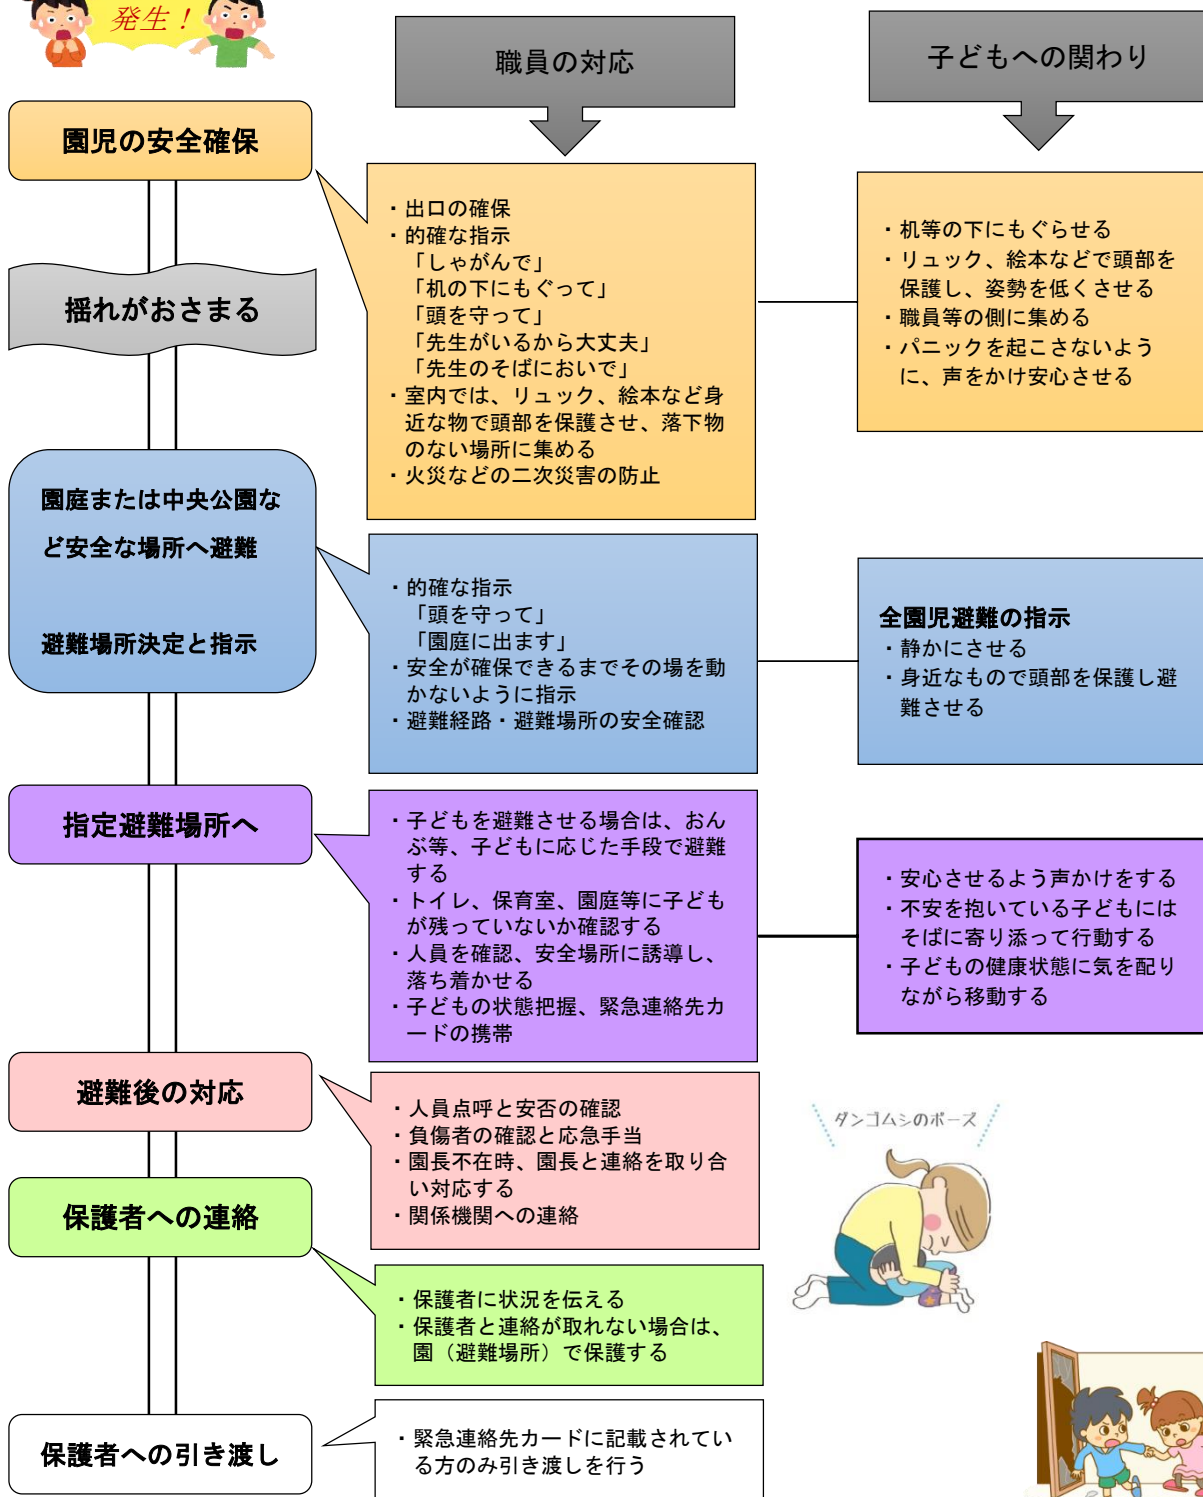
発生！

職員の対応

子どもへの関わり

園児の安全確保

・出口の確保
・的確な指示
「しゃがんで」
「机の下にもぐって」
「頭を守って」
「先生がいるから大丈夫」
「先生のそばにおいで」
・室内では、リュック、絵本など身近な物で頭部を保護させ、落下物のない場所に集める
・火災などの二次災害の防止

・机等の下にもぐらせる
・リュック、絵本などで頭部を保護し、姿勢を低くさせる
・職員等の側に集める
・パニックを起こさないように、声をかけ安心させる

揺れがおさまる

園庭または中央公園など安全な場所へ避難

避難場所決定と指示

・的確な指示
「頭を守って」
「園庭に出ます」
・安全が確保できるまでその場を動かないように指示
・避難経路・避難場所の安全確認

全園児避難の指示
・静かにさせる
・身近なもので頭部を保護し避難させる

指定避難場所へ

・子どもを避難させる場合は、おんぶ等、子どもに応じた手段で避難する
・トイレ、保育室、園庭等に子どもが残っていないか確認する
・人員を確認、安全場所に誘導し、落ち着かせる
・子どもの状態把握、緊急連絡先カードの携帯

・安心させるよう声かけをする
・不安を抱いている子どもにはそばに寄り添って行動する
・子どもの健康状態に気を配りながら移動する

避難後の対応

・人員点呼と安否の確認
・負傷者の確認と応急手当
・園長不在時、園長と連絡を取り合い対応する
・関係機関への連絡

ダンゴムシのポーズ

保護者への連絡

・保護者に状況を伝える
・保護者と連絡が取れない場合は、園（避難場所）で保護する

保護者への引き渡し

・緊急連絡先カードに記載されている方のみ引き渡しを行う